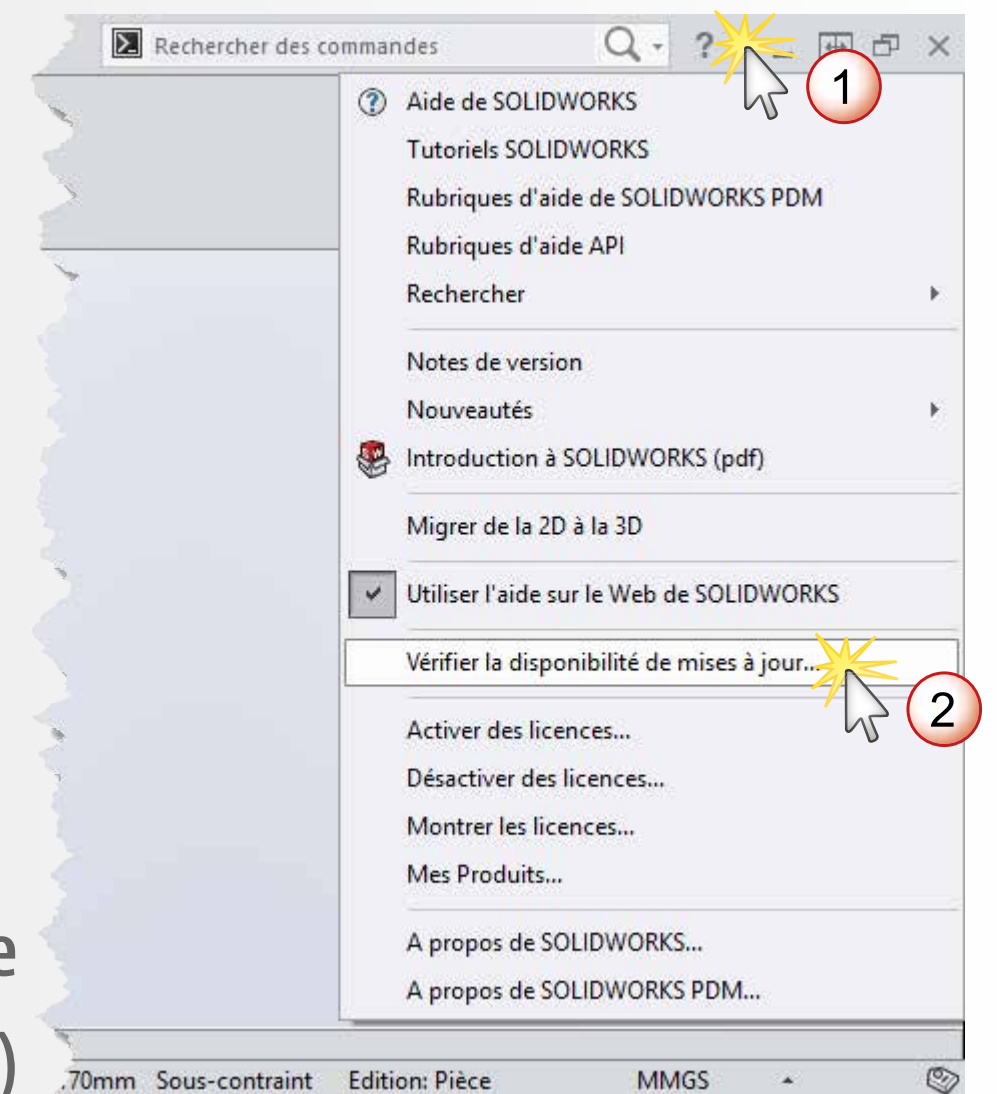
Rechercher des commandes

1

Aide de SOLIDWORKS
Tutoriels SOLIDWORKS
Rubriques d'aide de SOLIDWORKS PDM
Rubriques d'aide API
Rechercher

Notes de version
Nouveautés
Introduction à SOLIDWORKS (pdf)

Migrer de la 2D à la 3D

Utiliser l'aide sur le Web de SOLIDWORKS

Vérifier la disponibilité de mises à jour...

2

Activer des licences...
Désactiver des licences...
Montrer les licences...
Mes Produits...

A propos de SOLIDWORKS...
A propos de SOLIDWORKS PDM...

e
)

.70mm Sous-contraint Edition: Pièce MMGS